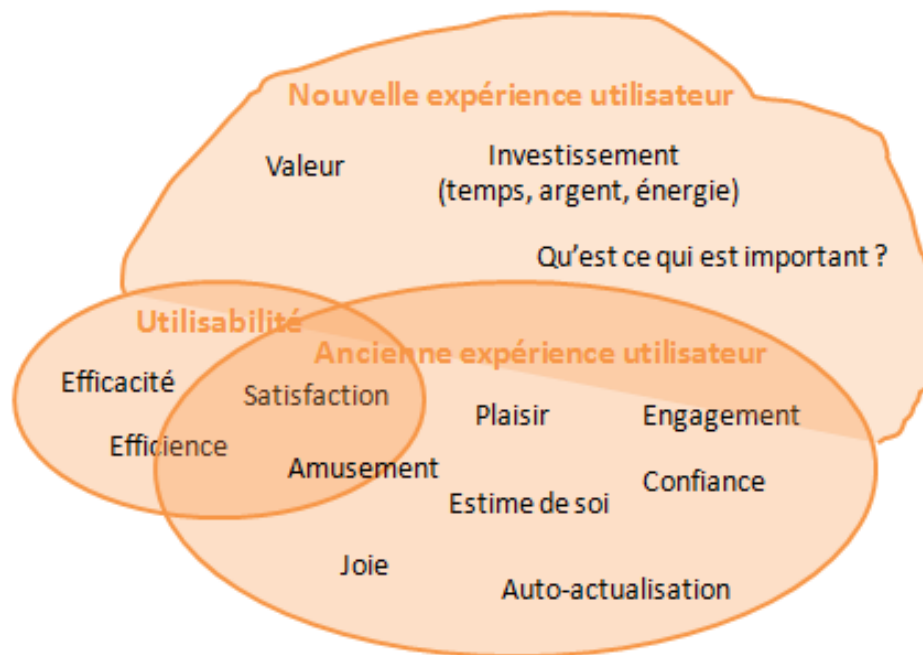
Nouvelle expérience utilisateur

Valeur

Investissement
(temps, argent, énergie)

Qu'est ce qui est important ?

Utilisabilité

Ancienne expérience utilisateur

Efficacité

Satisfaction

Efficience

Plaisir

Engagement

Amusement

Confiance

Estime de soi

Joie

Auto-actualisation